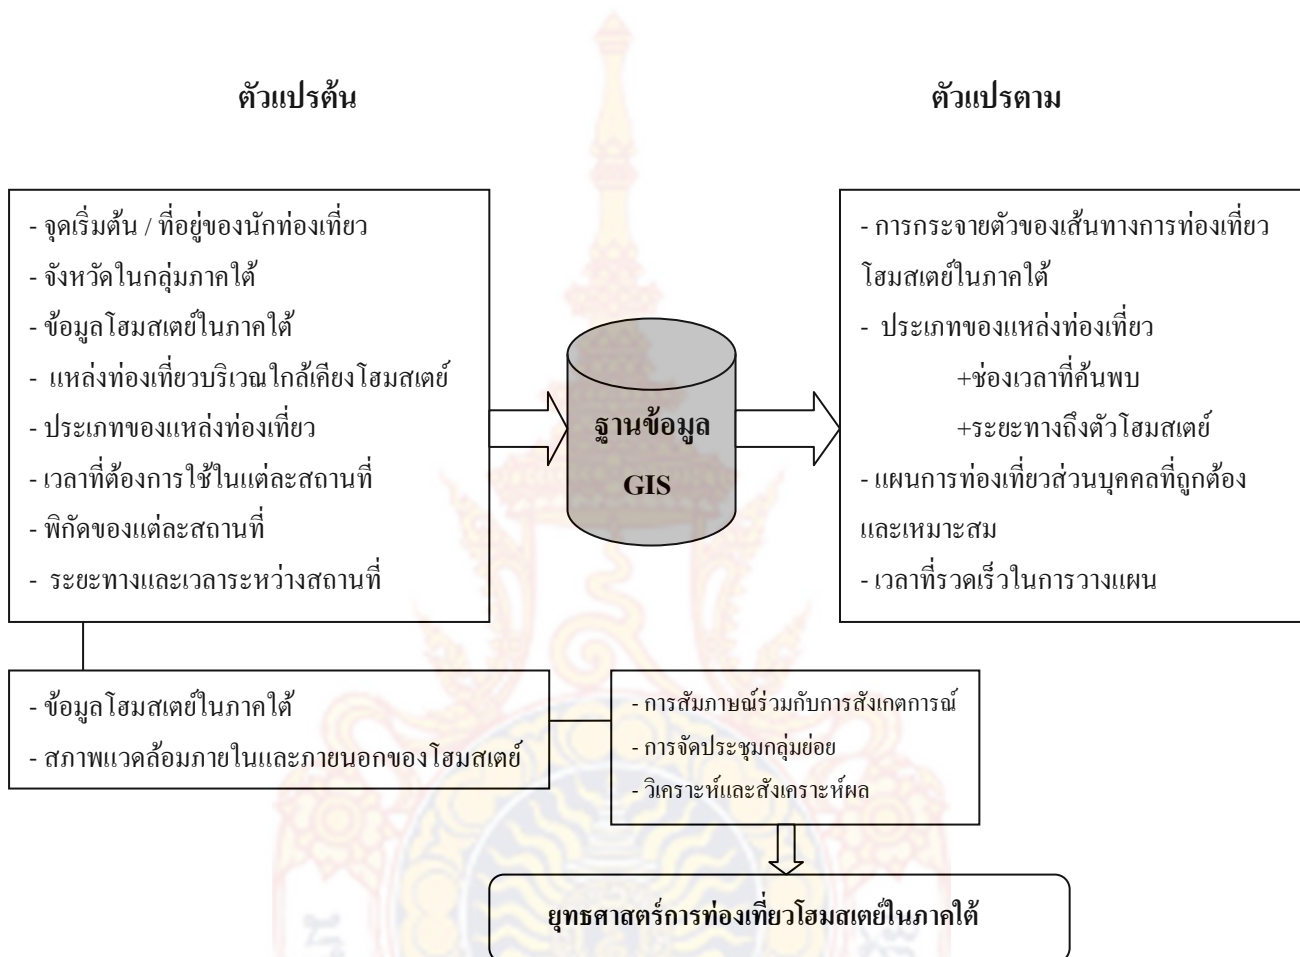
ตัวแปรต้น

ตัวแปรตาม

- จุดเริ่มต้น / ที่อยู่ของนักท่องเที่ยว
- จังหวัดในกลุ่มภาคใต้
- ข้อมูลโฮมสเตย์ในภาคใต้
- แหล่งท่องเที่ยวบริเวณใกล้เคียงโฮมสเตย์
- ประเภทของแหล่งท่องเที่ยว
- เวลาที่ต้องการใช้ในแต่ละสถานที่
- พิกัดของแต่ละสถานที่
- ระยะทางและเวลาระหว่างสถานที่

ฐานข้อมูล GIS

- การกระจายตัวของเส้นทางการท่องเที่ยวโฮมสเตย์ในภาคใต้
- ประเภทของแหล่งท่องเที่ยว
+ช่องเวลาที่ค้นพบ
+ระยะทางถึงตัวโฮมสเตย์
- แผนการท่องเที่ยวส่วนบุคคลที่ถูกต้องและเหมาะสม
- เวลาที่รวดเร็วในการวางแผน

- ข้อมูลโฮมสเตย์ในภาคใต้
- สภาพแวดล้อมภายในและภายนอกของโฮมสเตย์

- การสัมภาษณ์ร่วมกับการสังเกตการณ์
- การจัดประชุมกลุ่มย่อย
- วิเคราะห์และสังเคราะห์ผล

ยุทธศาสตร์การท่องเที่ยวโฮมสเตย์ในภาคใต้